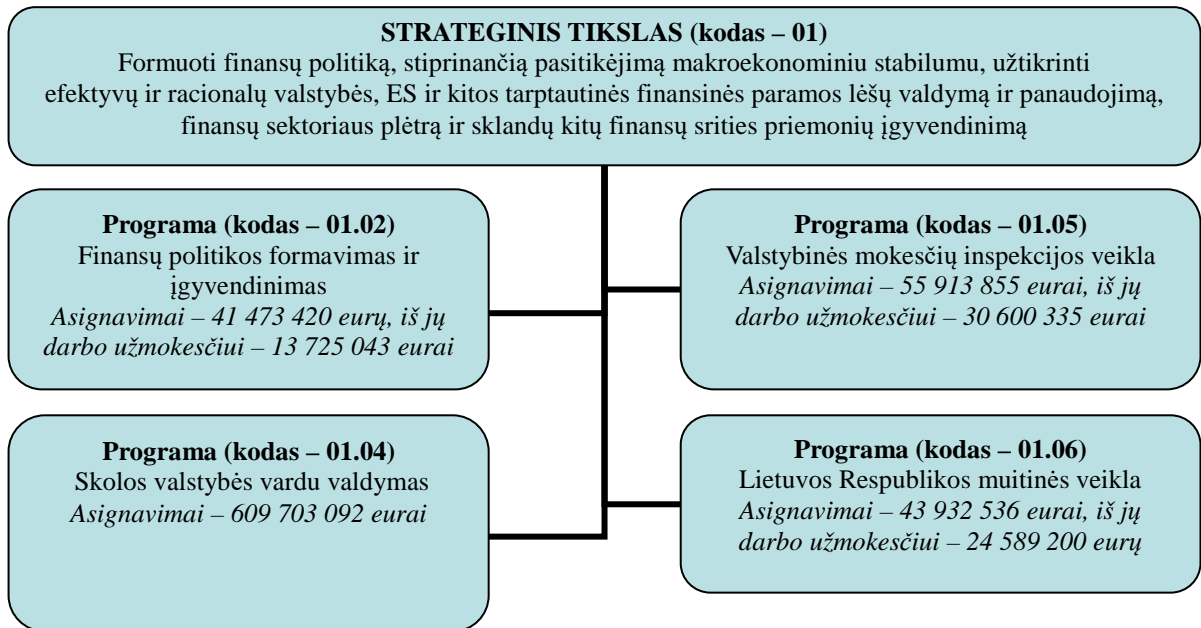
**STRATEGINIS TIKSLAS (kodas – 01)**
Formuoti finansų politiką, stiprinančią pasitikėjimą makroekonominiu stabilumu, užtikrinti efektyvų ir racionalų valstybės, ES ir kitos tarptautinės finansinės paramos lėšų valdymą ir panaudojimą, finansų sektoriaus plėtrą ir sklandų kitų finansų srities priemonių įgyvendinimą

**Programa (kodas – 01.02)**
Finansų politikos formavimas ir įgyvendinimas
*Asignavimai – 41 473 420 eurų, iš jų darbo užmokesčiui – 13 725 043 eurai*

**Programa (kodas – 01.05)**
Valstybinės mokesčių inspekcijos veikla
*Asignavimai – 55 913 855 eurai, iš jų darbo užmokesčiui – 30 600 335 eurai*

**Programa (kodas – 01.04)**
Skolos valstybės vardu valdymas
*Asignavimai – 609 703 092 eurai*

**Programa (kodas – 01.06)**
Lietuvos Respublikos muitinės veikla
*Asignavimai – 43 932 536 eurai, iš jų darbo užmokesčiui – 24 589 200 eurų*